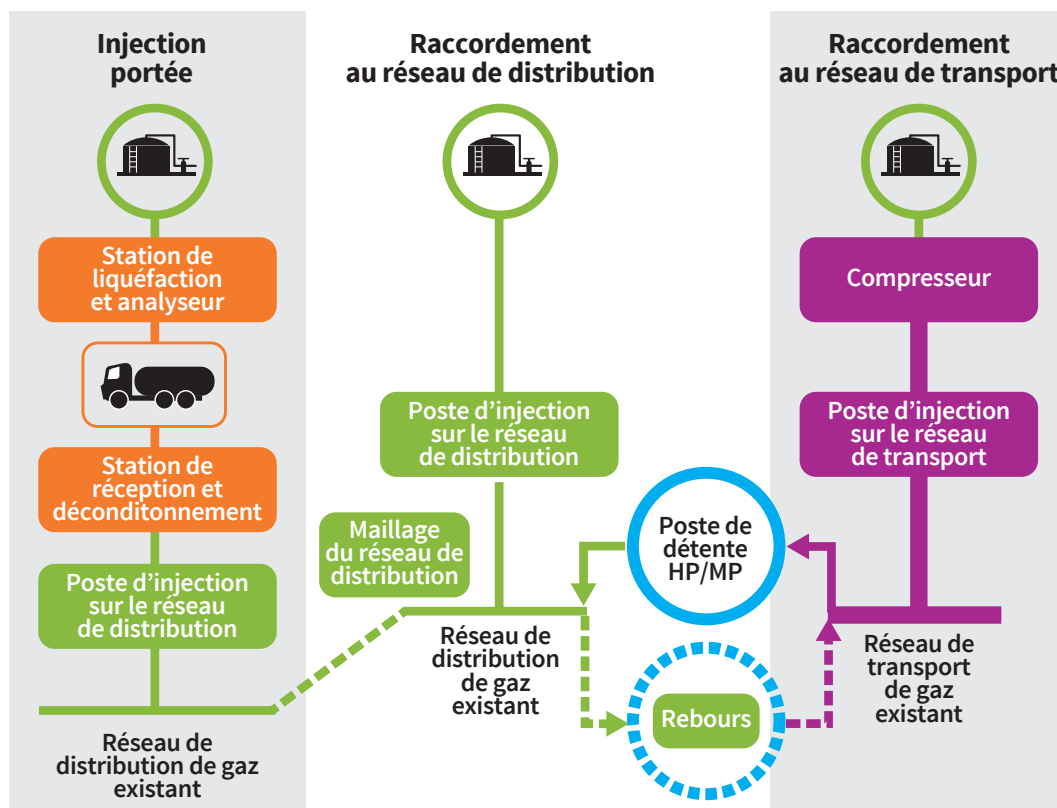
Injection portée

Raccordement au réseau de distribution

Raccordement au réseau de transport

Station de liquéfaction et analyseur

Compresseur

Poste d’injection sur le réseau de distribution

Poste d’injection sur le réseau de transport

Station de réception et déconditonnement

Poste de détente HP/MP

Maillage du réseau de distribution

Poste d’injection sur le réseau de distribution

Réseau de distribution de gaz existant

Réseau de transport de gaz existant

Rebours

Réseau de distribution de gaz existant